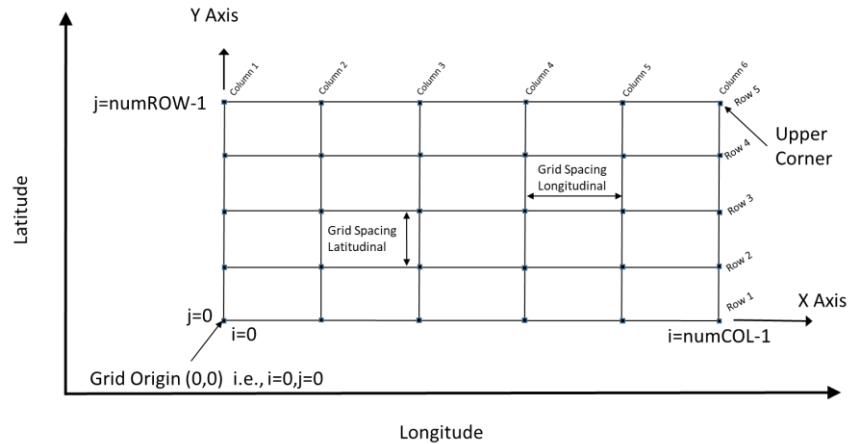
Y Axis

Column 1
Column 2
Column 3
Column 4
Column 5
Column 6

j=numROW-1

Row 5

Upper Corner

Row 4

Grid Spacing Longitudinal

Row 3

Latitude

Grid Spacing Latitudinal

Row 2

Row 1

X Axis

j=0
i=0

i=numCOL-1

Grid Origin (0,0) i.e., i=0,j=0

Longitude